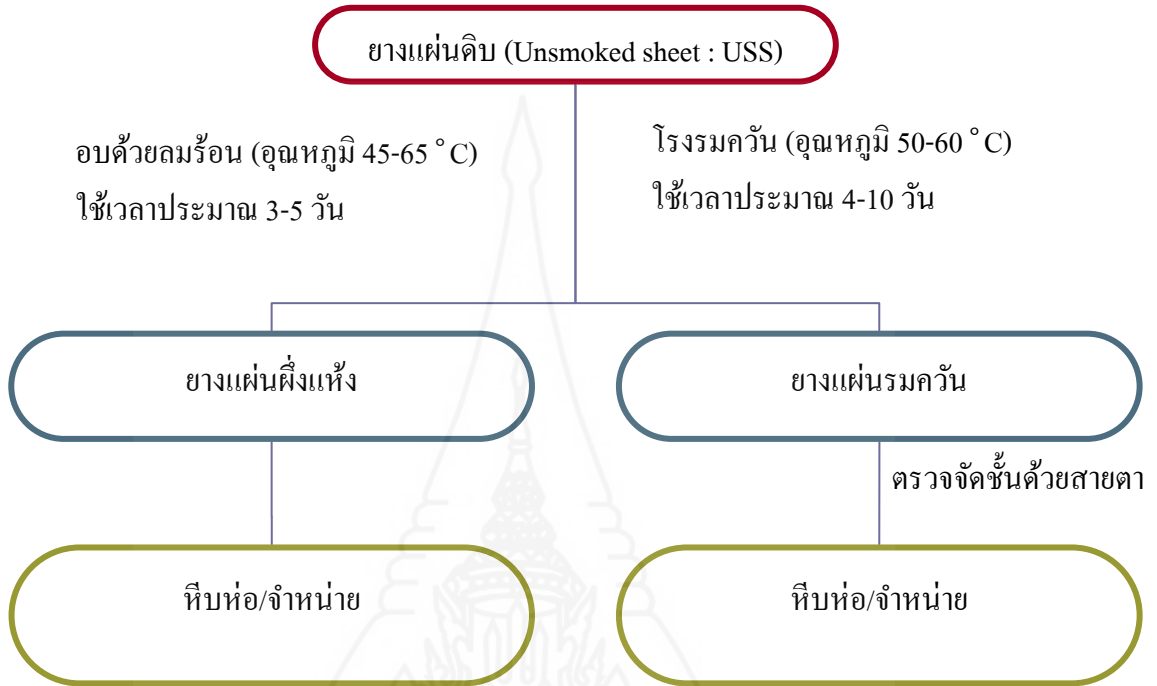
ยางแผ่นดิบ (Unsmoked sheet : USS)

อบด้วยลมร้อน (อุณหภูมิ 45-65 $^\circ$C)
ใช้เวลาประมาณ 3-5 วัน

โรงรมควัน (อุณหภูมิ 50-60 $^\circ$C)
ใช้เวลาประมาณ 4-10 วัน

ยางแผ่นผึ่งแห้ง

ยางแผ่นรมควัน

ตรวจจัดชั้นด้วยสายตา

หีบห่อ/จำหน่าย

หีบห่อ/จำหน่าย